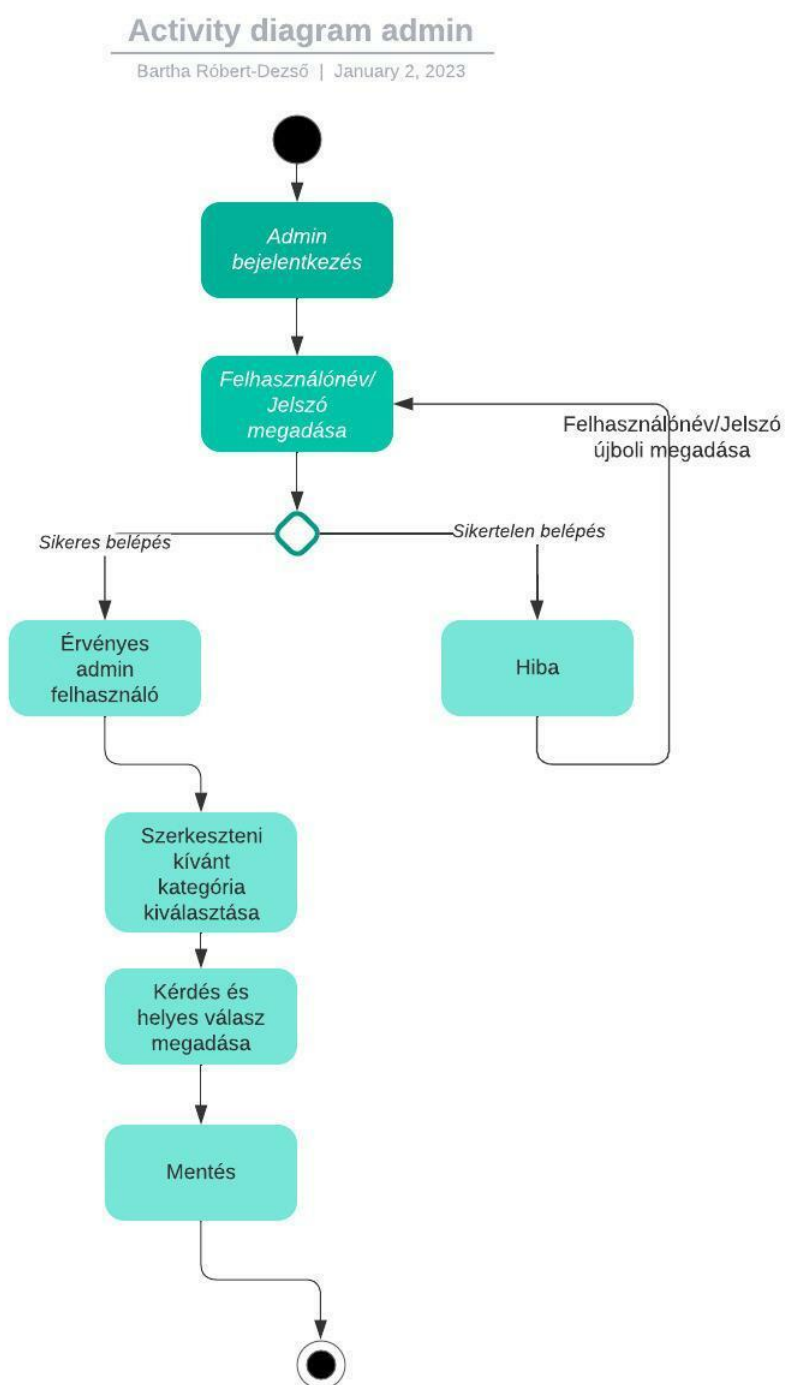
Activity diagram admin

Bartha Róbert-Dezső | January 2, 2023

Admin bejelentkezés

Felhasználónév/ Jelszó megadása

Felhasználónév/Jelszó újboli megadása

Sikeres belépés

Sikertelen belépés

Érvényes admin felhasználó

Hiba

Szerkeszteni kívánt kategória kiválasztása

Kérdés és helyes válasz megadása

Mentés